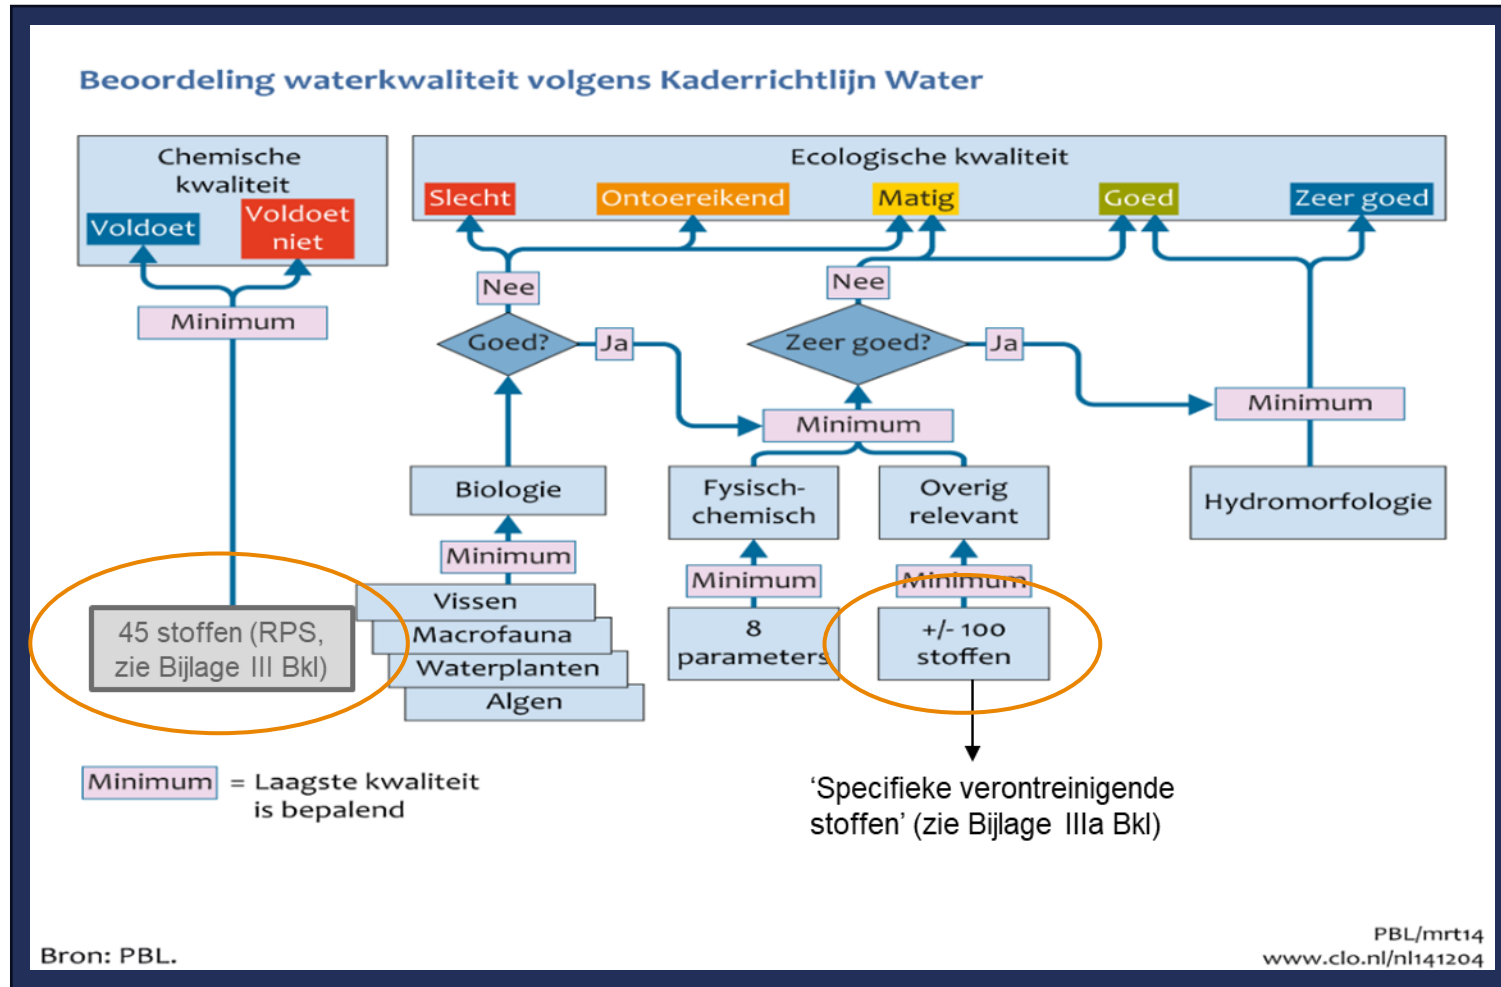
Beoordeling waterkwaliteit volgens Kaderrichtlijn Water

Chemische kwaliteit

Voldoet

Voldoet niet

Minimum

Ecologische kwaliteit

Slecht

Ontoereikend

Matig

Goed

Zeer goed

Nee

Goed?

Ja

Nee

Zeer goed?

Ja

Minimum

Minimum

Biologie

Fysisch-chemisch

Overig relevant

Hydromorfologie

Minimum

Minimum

Minimum

45 stoffen (RPS, zie Bijlage III Bkl)

Vissen

Macrofauna

Waterplanten

Algen

8 parameters

+/- 100 stoffen

Minimum = Laagste kwaliteit is bepalend

'Specifieke verontreinigende stoffen' (zie Bijlage IIIa Bkl)

Bron: PBL.

PBL/mrt14
www.clo.nl/nl141204